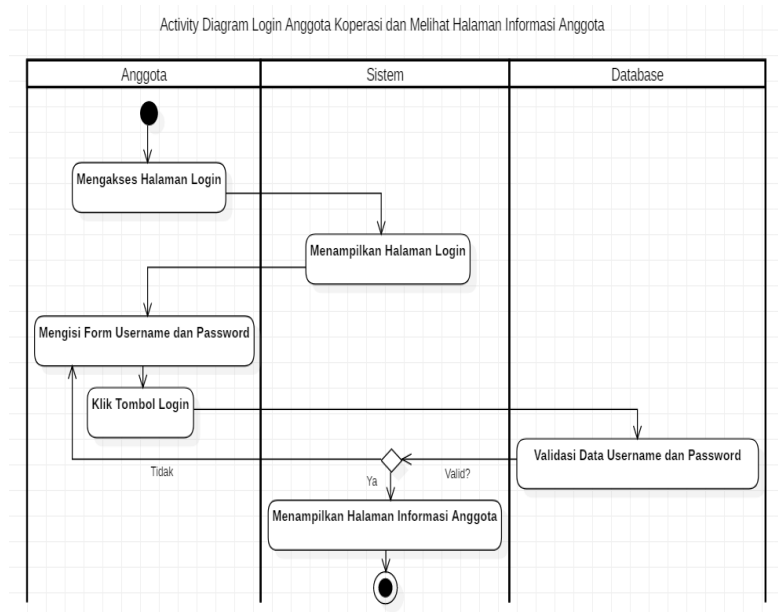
Activity Diagram Login Anggota Koperasi dan Melihat Halaman Informasi Anggota

| Anggota | Sistem | Database |
|---|---|---|

Mengakses Halaman Login

Menampilkan Halaman Login

Mengisi Form Username dan Password

Klik Tombol Login

Validasi Data Username dan Password

Valid?

Tidak

Ya

Menampilkan Halaman Informasi Anggota